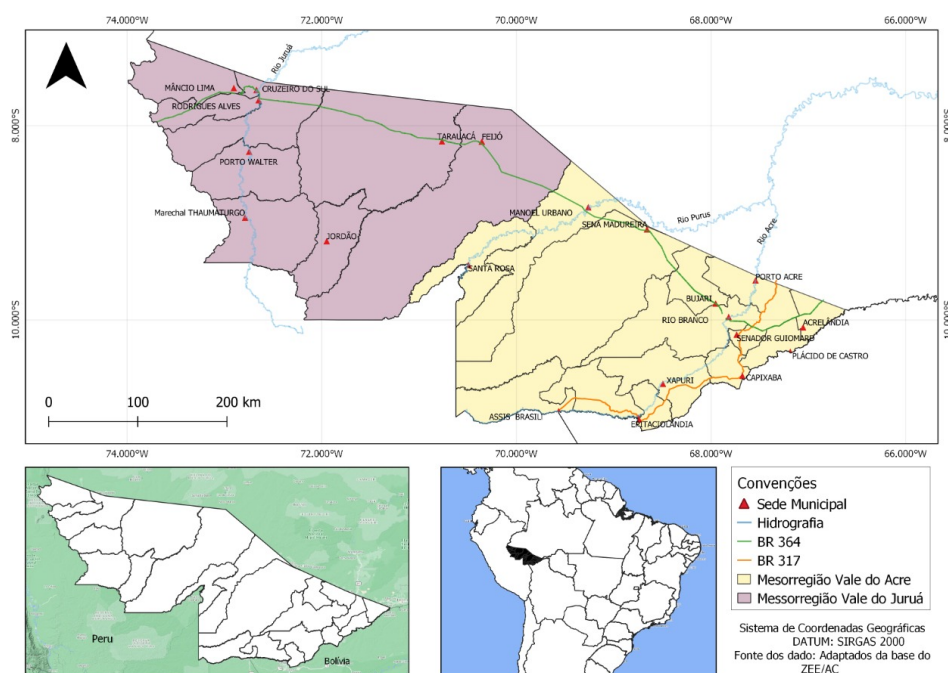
74.000°W 72.000°W 70.000°W 68.000°W 66.000°W

8.000°S 8.000°S

Rio Juruá

MÂNCIO LIMA

CRUZEIRO DO SUL

RODRIGUES ALVES

TARAUACÁ

FEIJÓ

PORTO WALTER

Marechal THAUMATURGO

JORDÃO

MANOEL URBANO

SENA MADUREIRA

Rio Purus

Rio Acre

SANTA ROSA

PORTO ACRE

BUJARI

RIO BRANCO

ACRELÂNDIA

SENADOR GUIOMARD

PLÁCIDO DE CASTRO

XAPURI

CAPIXABA

ASSIS BRASIL

EPITACIOLÂNDIA

10.000°S 10.000°S

0 100 200 km

74.000°W 72.000°W 70.000°W 68.000°W 66.000°W

Peru

Bolivia

Convenções
Sede Municipal
Hidrografia
BR 364
BR 317
Mesorregião Vale do Acre
Messorregião Vale do Juruá

Sistema de Coordenadas Geográficas
DATUM: SIRGAS 2000
Fonte dos dado: Adaptados da base do ZEE/AC